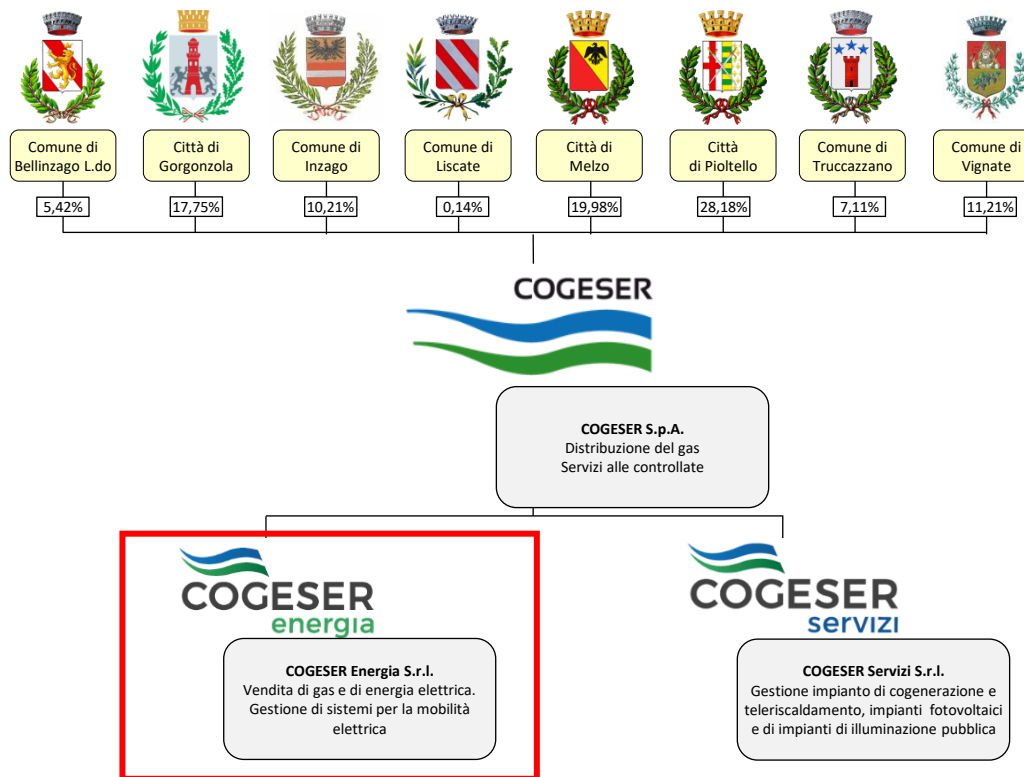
Comune di Bellinzago L.do
5,42%

Città di Gorgonzola
17,75%

Comune di Inzago
10,21%

Comune di Liscate
0,14%

Città di Melzo
19,98%

Città di Pioltello
28,18%

Comune di Truccazzano
7,11%

Comune di Vignate
11,21%

COGESER

COGESER S.p.A.
Distribuzione del gas
Servizi alle controllate

COGESER energia

COGESER Energia S.r.l.
Vendita di gas e di energia elettrica. Gestione di sistemi per la mobilità elettrica

COGESER servizi

COGESER Servizi S.r.l.
Gestione impianto di cogenerazione e teleriscaldamento, impianti fotovoltaici e di impianti di illuminazione pubblica